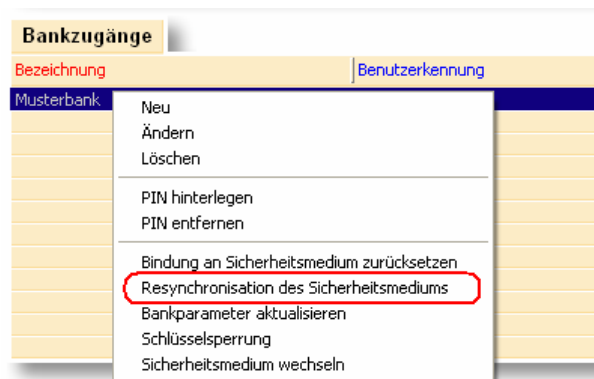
Bankzugänge

| Bezeichnung | Benutzerkennung |
|---|---|
| Musterbank | |

Neu
Ändern
Löschen

PIN hinterlegen
PIN entfernen

Bindung an Sicherheitsmedium zurücksetzen
Resynchronisation des Sicherheitsmediums
Bankparameter aktualisieren
Schlüsselsperrung
Sicherheitsmedium wechseln